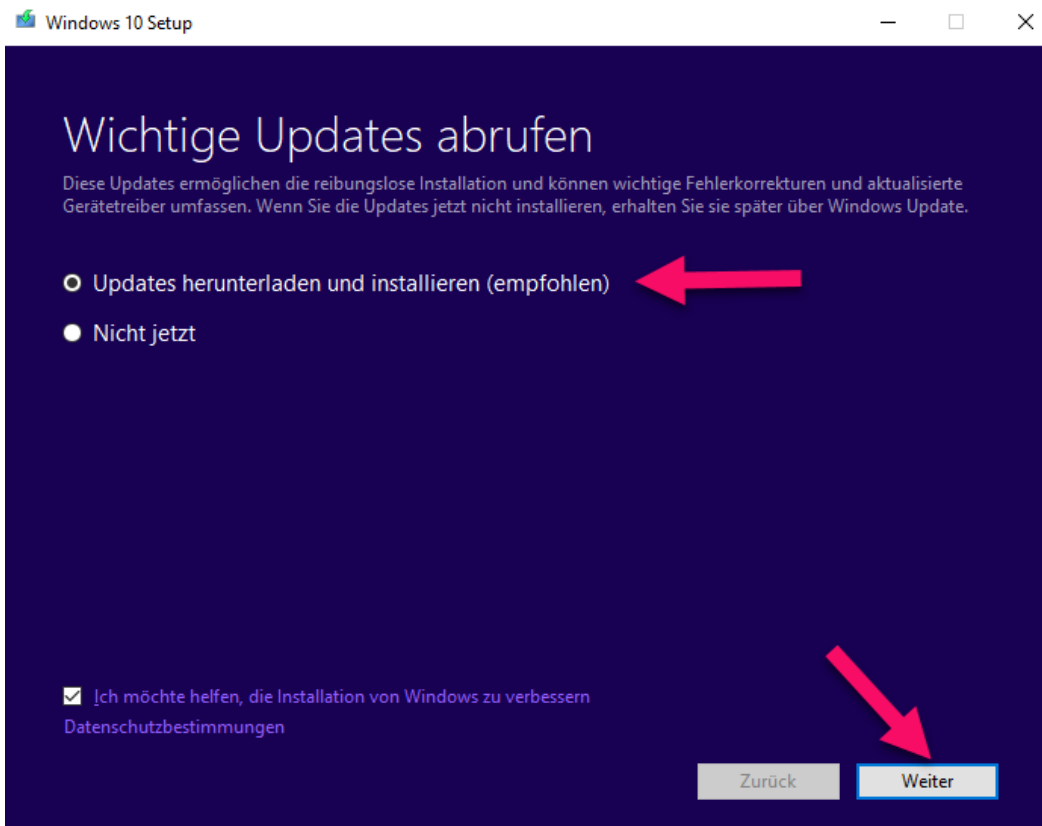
Windows 10 Setup

Wichtige Updates abrufen

Diese Updates ermöglichen die reibungslose Installation und können wichtige Fehlerkorrekturen und aktualisierte Gerätetreiber umfassen. Wenn Sie die Updates jetzt nicht installieren, erhalten Sie sie später über Windows Update.

Updates herunterladen und installieren (empfohlen)

Nicht jetzt

Ich möchte helfen, die Installation von Windows zu verbessern

Datenschutzbestimmungen

Zurück

Weiter